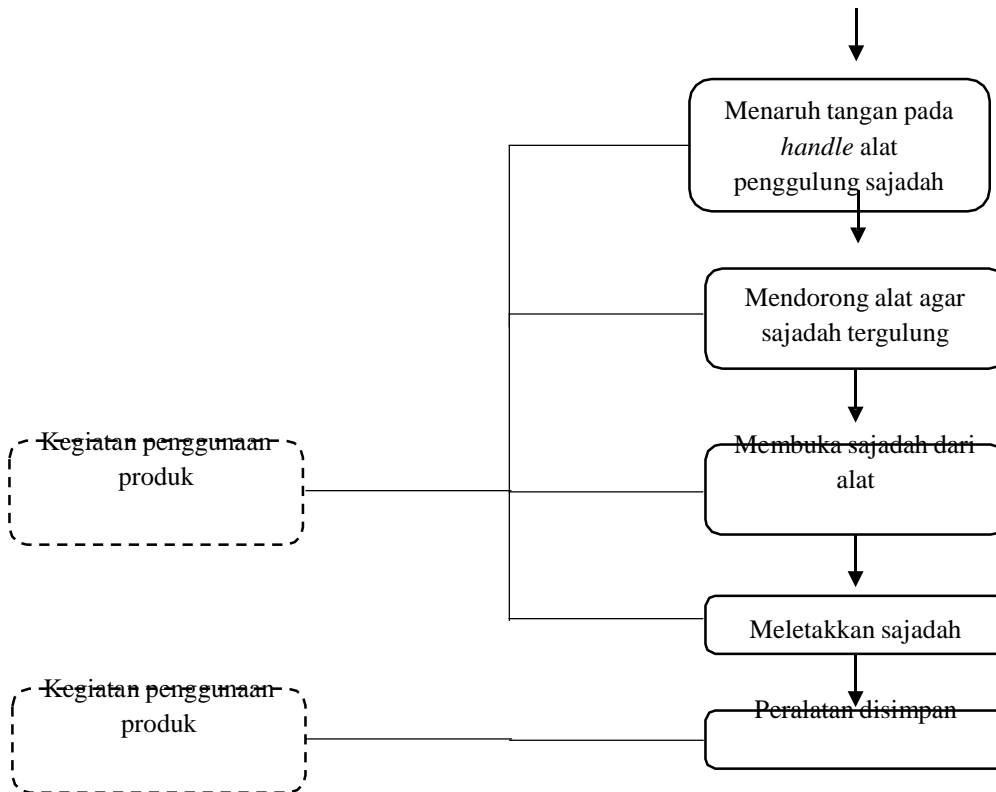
Menaruh tangan pada *handle* alat penggulung sajadah

Mendorong alat agar sajadah tergulung

Kegiatan penggunaan produk

Membuka sajadah dari alat

Meletakkan sajadah

Kegiatan penggunaan produk

Peralatan disimpan